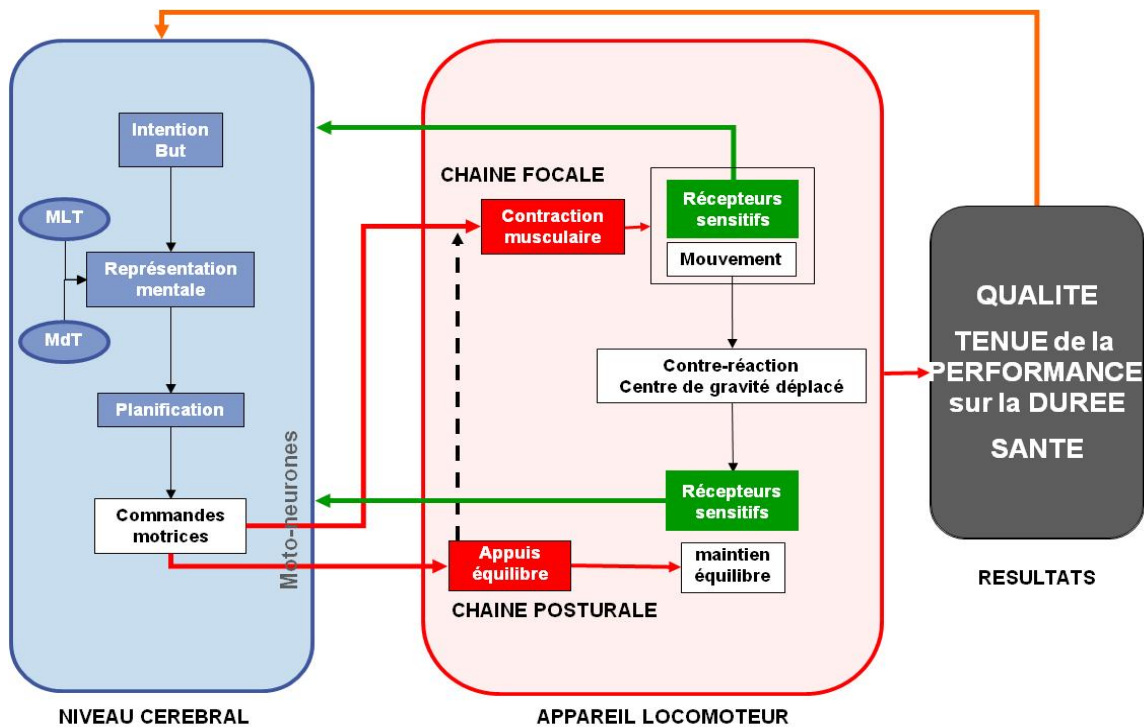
Intention
But

MLT

Représentation mentale

MdT

Planification

Commandes motrices

Moto-neurones

NIVEAU CEREBRAL

CHAINE FOCALE

Contraction musculaire

Récepteurs sensitifs

Mouvement

Contre-réaction
Centre de gravité déplacé

Récepteurs sensitifs

Appuis équilibre

maintien équilibre

CHAINE POSTURALE

APPAREIL LOCOMOTEUR

QUALITE

TENUE de la PERFORMANCE sur la DUREE

SANTE

RESULTATS